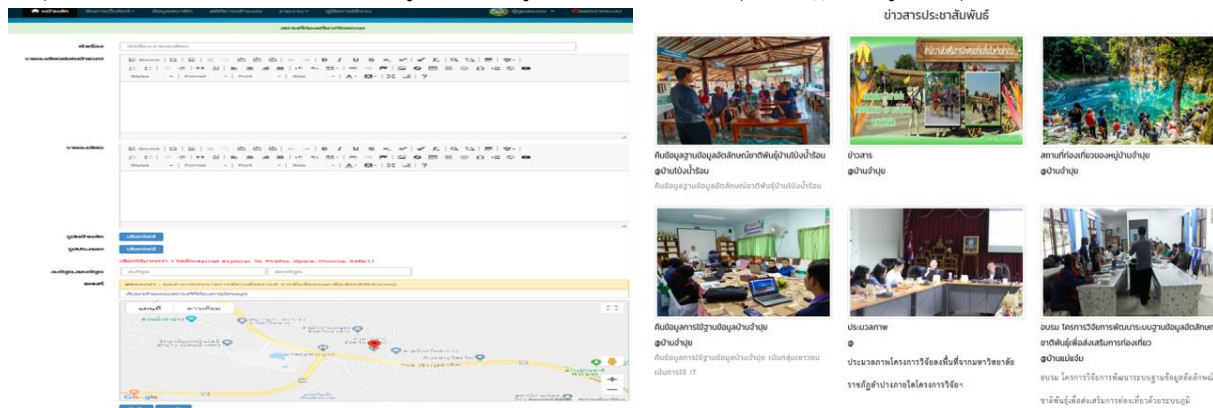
ข่าวสารประชาสัมพันธ์

คืนข้อมูลฐานข้อมูลอัตลักษณ์ชาติพันธุ์บ้านโป่งน้ำร้อน
@บ้านโป่งน้ำร้อน
คืนข้อมูลฐานข้อมูลอัตลักษณ์ชาติพันธุ์บ้านโป่งน้ำร้อน

ข่าวสาร
@บ้านจำปุย

สถานที่ท่องเที่ยวของหมู่บ้านจำปุย
@บ้านจำปุย

คืนข้อมูลการใช้ฐานข้อมูลบ้านจำปุย
@บ้านจำปุย
คืนข้อมูลการใช้ฐานข้อมูลบ้านจำปุย เน้นกลุ่มเยาวชน เน้นการใช้ IT

ประมวลภาพ
@
ประมวลภาพโครงการวิจัยลงพื้นที่จากมหาวิทยาลัยราชภัฏลำปางภายใต้โครงการวิจัย

อบรม โครงการวิจัยการพัฒนาระบบฐานข้อมูลอัตลักษณ์ชาติพันธุ์เพื่อส่งเสริมการท่องเที่ยว
@บ้านแม่แจ๋ม
อบรม โครงการวิจัยการพัฒนาระบบฐานข้อมูลอัตลักษณ์ชาติพันธุ์เพื่อส่งเสริมการท่องเที่ยวด้วยระบบภูมิ

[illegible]